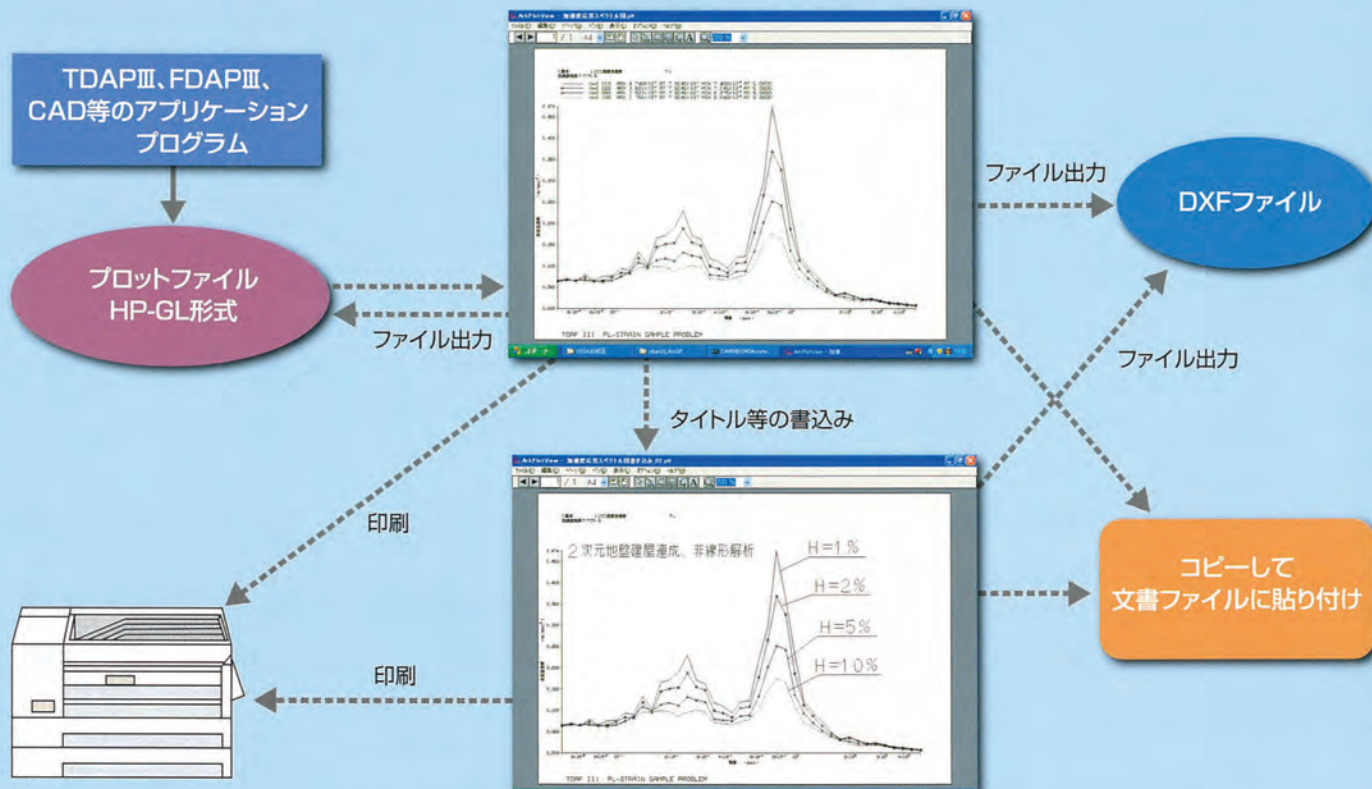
TDAPⅢ、FDAPⅢ、CAD等のアプリケーションプログラム

プロットファイル HP-GL形式

ファイル出力

ファイル出力

DXFファイル

ファイル出力

タイトル等の書込み

印刷

2次元地盤建屋連成、非線形解析

H=1%

H=2%

H=5%

H=10%

TDAP III PL-STRAIN SAMPLE PROBLEM

TDAP III PL-STRAIN SAMPLE PROBLEM

コピーして文書ファイルに貼り付け

印刷